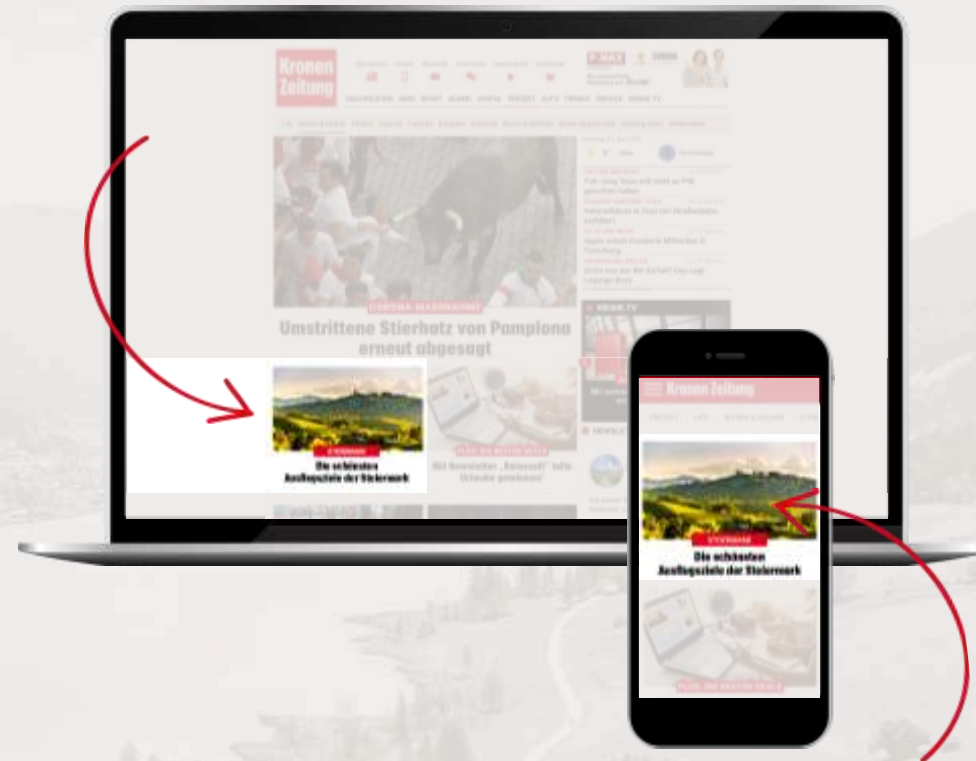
Kronen Zeitung

NACHRICHTEN WIEN SPORT SERIEN DIGITAL FREIZEIT AUTO TRENDS REISEN KRONE TV

Umstrittene Stierhatz von Pamplona erneut abgesagt

STEIERMARK

Die schönsten Ausflugsziele der Steiermark

Mit Newsletter „Reisezeit" tolle Urlaube gewinnen!

KRONE TV

Kronen Zeitung

STEIERMARK

Die schönsten Ausflugsziele der Steiermark